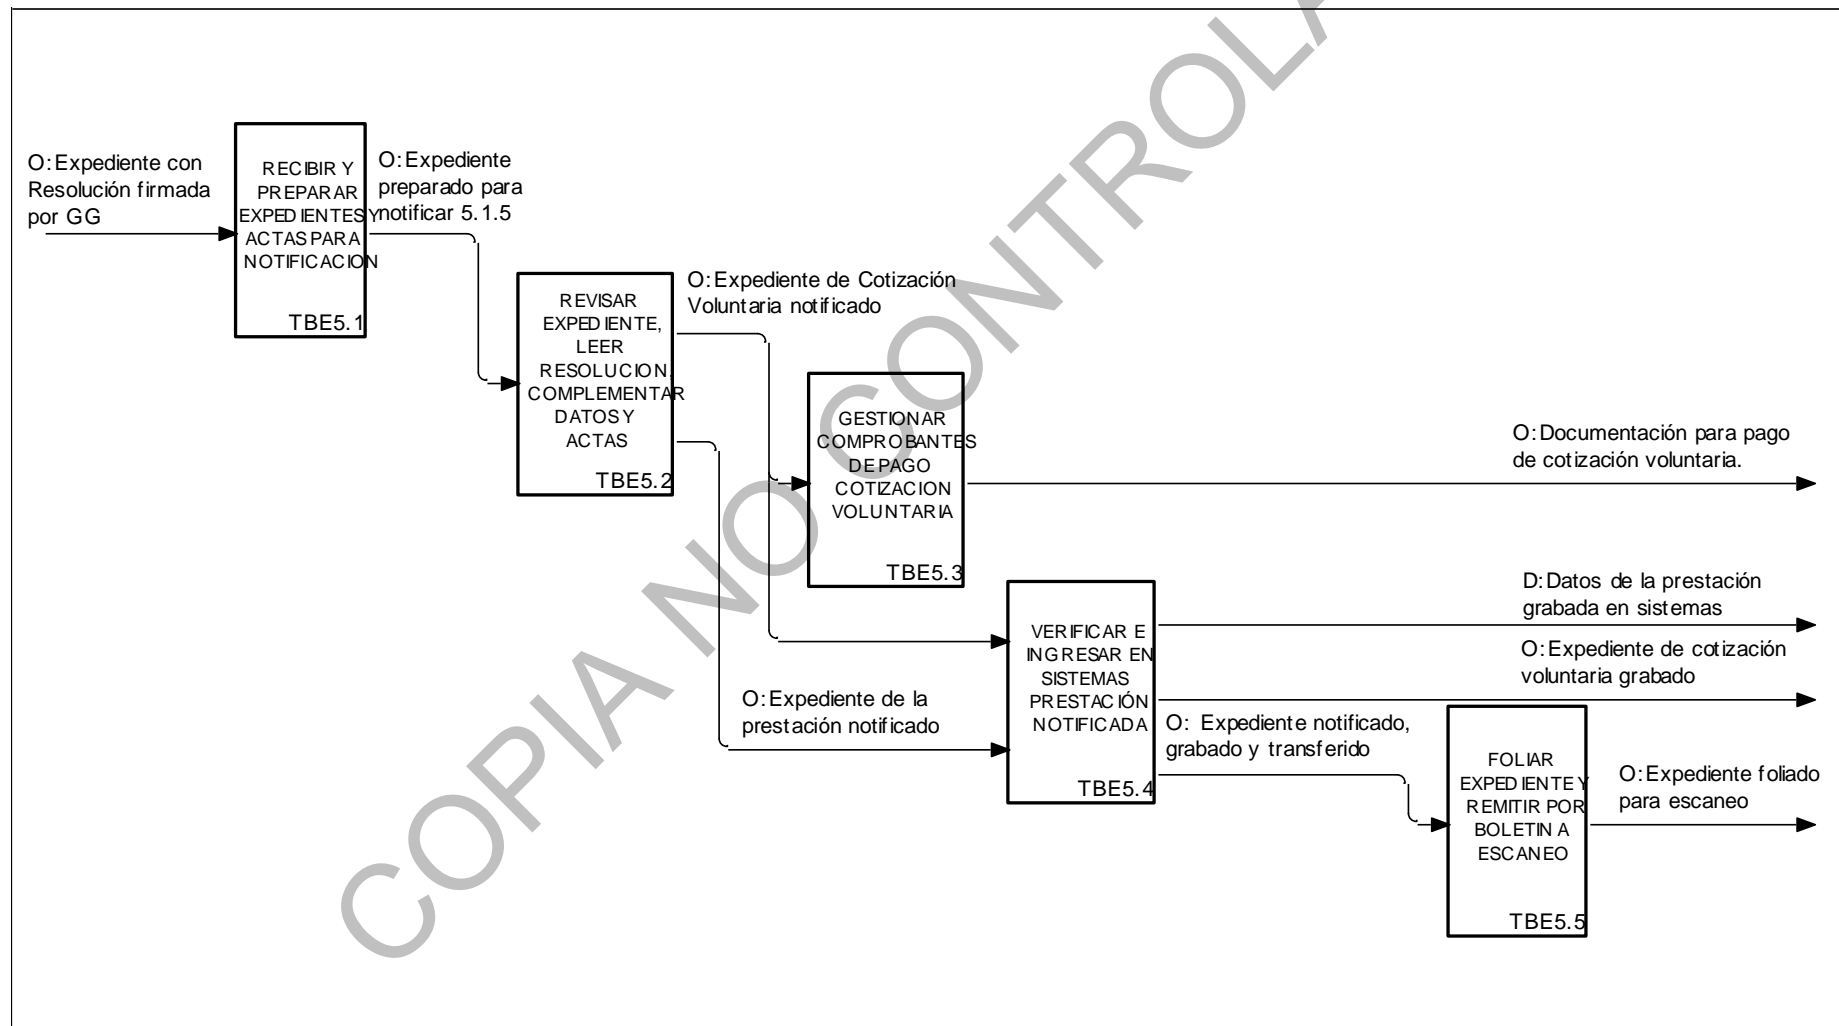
O: Expediente con Resolución firmada por GG

RECIBIR Y PREPARAR EXPEDIENTES Y ACTAS PARA NOTIFICACION
TBE5.1

O: Expediente preparado para notificar 5.1.5

REVISAR EXPEDIENTE, LEER RESOLUCION, COMPLEMENTAR DATOS Y ACTAS
TBE5.2

O: Expediente de Cotización Voluntaria notificado

GESTIONAR COMPROBANTES DE PAGO COTIZACION VOLUNTARIA
TBE5.3

O: Documentación para pago de cotización voluntaria.

D: Datos de la prestación grabada en sistemas

O: Expediente de cotización voluntaria grabado

VERIFICAR E INGRESAR EN SISTEMAS PRESTACIÓN NOTIFICADA
TBE5.4

O: Expediente de la prestación notificado

O: Expediente notificado, grabado y transferido

FOLIAR EXPEDIENTE Y REMITIR POR BOLETIN A ESCANEO
TBE5.5

O: Expediente foliado para escaneo

COPIA NO CONTROLA